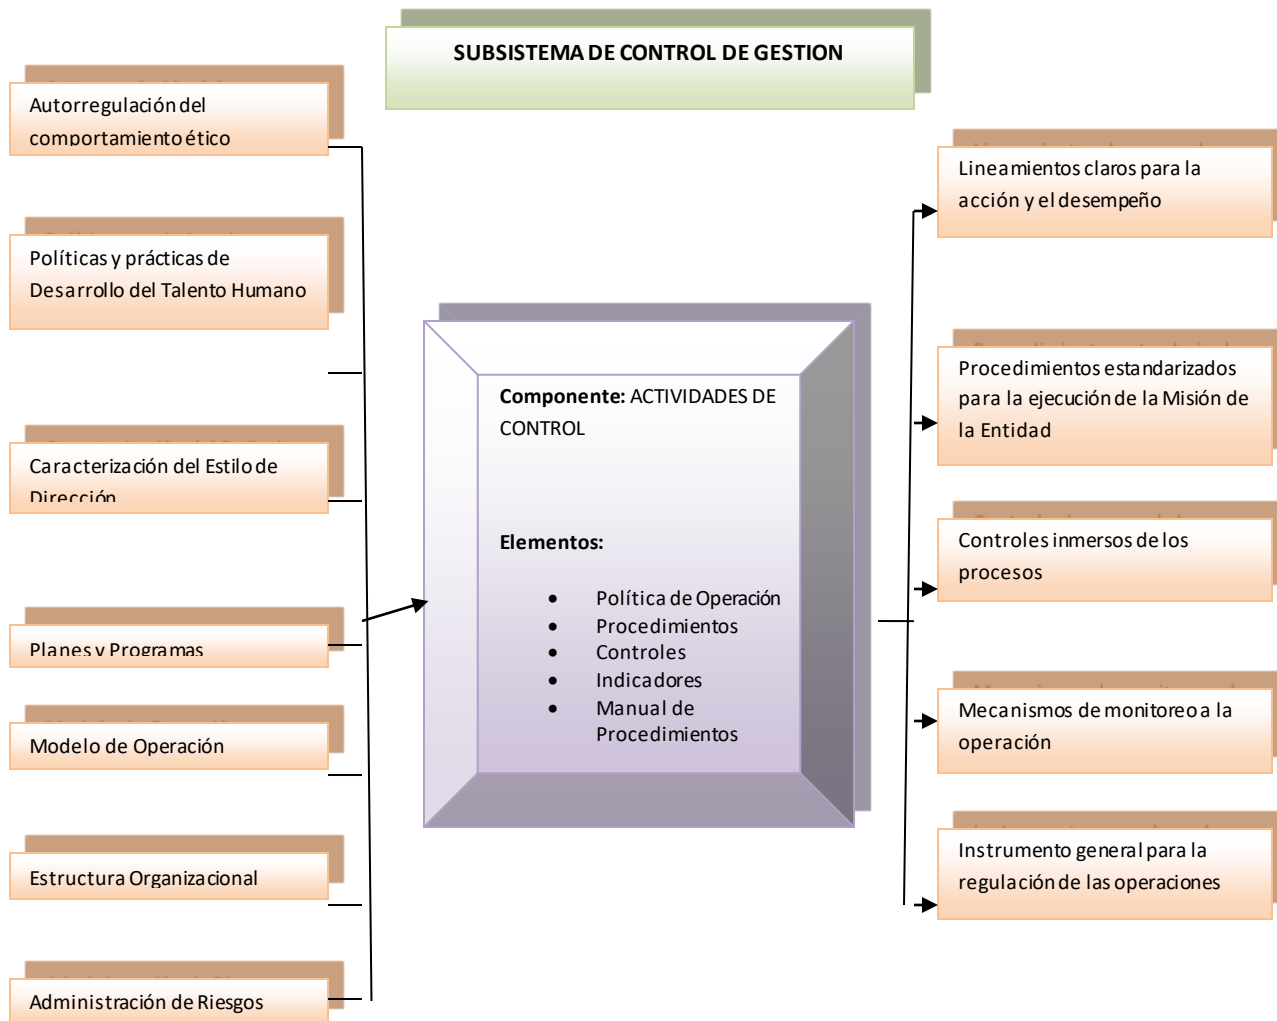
SUBSISTEMA DE CONTROL DE GESTION

Autorregulación del comportamiento ético

Políticas y prácticas de Desarrollo del Talento Humano

Caracterización del Estilo de Dirección

Planes y Programas

Modelo de Operación

Estructura Organizacional

Administración de Riesgos

Componente: ACTIVIDADES DE CONTROL

Elementos:

- Política de Operación
- Procedimientos
- Controles
- Indicadores
- Manual de Procedimientos

Lineamientos claros para la acción y el desempeño

Procedimientos estandarizados para la ejecución de la Misión de la Entidad

Controles inmersos de los procesos

Mecanismos de monitoreo a la operación

Instrumento general para la regulación de las operaciones